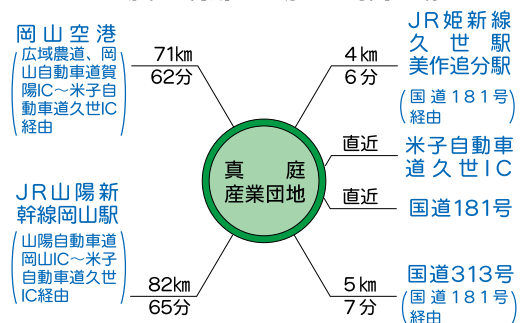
岡山空港

広域農道、岡山自動車道賀陽IC～米子自動車道久世IC経由

71㎞
62分

JR山陽新幹線岡山駅

山陽自動車道岡山IC～米子自動車道久世IC経由

82㎞
65分

真　庭
産業団地

JR姫新線久世駅美作追分駅

(国道181号経由)

4㎞
6分

米子自動車道久世IC

直近

国道181号

直近

国道313号

(国道181号経由)

5㎞
7分